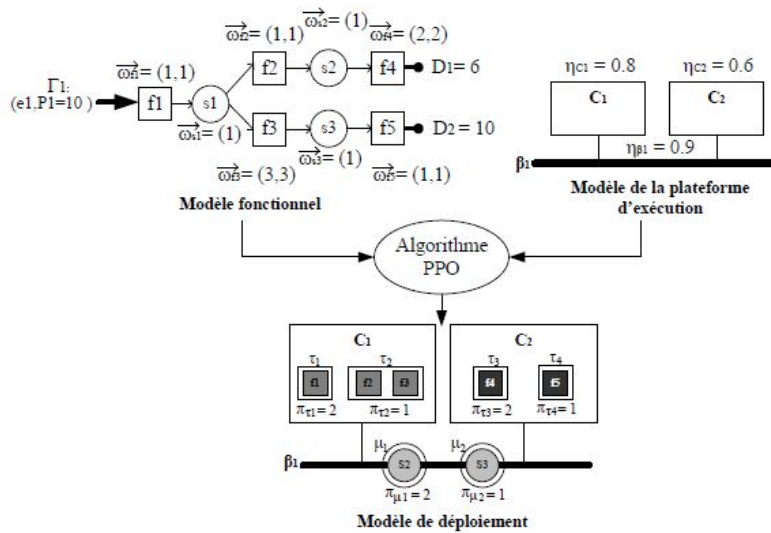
$\Gamma_1$:
(e1,P1=10)

f1

$\overrightarrow{\omega_{f1}}$= (1,1)

s1

$\overrightarrow{\omega_{s1}}$= (1)

f2

$\overrightarrow{\omega_{f2}}$= (1,1)

$\overrightarrow{\omega_{s2}}$= (1)

s2

f4

$\overrightarrow{\omega_{f4}}$= (2,2)

D1 = 6

f3

$\overrightarrow{\omega_{f3}}$= (3,3)

s3

$\overrightarrow{\omega_{s3}}$= (1)

f5

$\overrightarrow{\omega_{f5}}$= (1,1)

D2 = 10

Modèle fonctionnel

$\eta_{C1}$ = 0.8

$\eta_{C2}$ = 0.6

C1

C2

$\eta_{\beta1}$ = 0.9

$\beta_1$

Modèle de la plateforme d'exécution

Algorithme PPO

C1

$\tau_1$

f1

$\tau_2$

f2

f3

$\pi_{\tau1}$= 2

$\pi_{\tau2}$= 1

C2

$\tau_3$

f4

$\tau_4$

f5

$\pi_{\tau3}$= 2

$\pi_{\tau4}$= 1

$\beta_1$

$\mu_1$

S2

$\pi_{\mu1}$ = 2

$\mu_2$

S3

$\pi_{\mu2}$ = 1

Modèle de déploiement